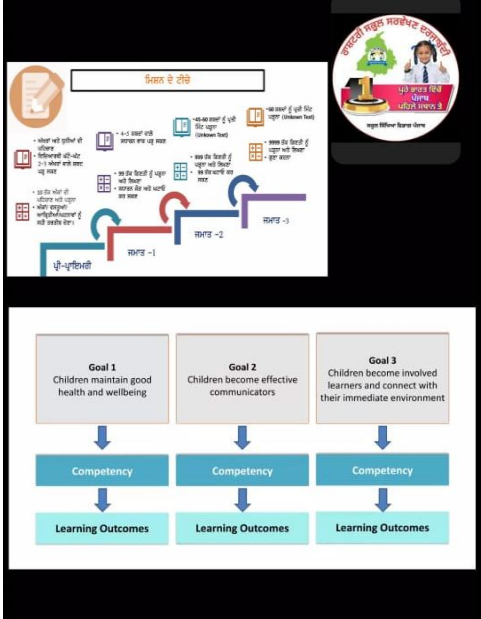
ਮਿਸ਼ਨ ਦੇ ਟੀਚੇ

• ਅੱਖਰਾਂ ਅਤੇ ਧੁਨੀਆਂ ਦੀ ਪਹਿਚਾਣ
• ਤਿੰਨਅੱਖਰੀ ਛੋਟੇ-ਛੋਟੇ 2-3 ਅੱਖਰਾਂ ਵਾਲੇ ਸ਼ਬਦ ਪੜ੍ਹ ਸਕਣ

• 99 ਤੱਕ ਅੰਕਾਂ ਦੀ ਪਹਿਚਾਣ ਅਤੇ ਪੜ੍ਹਨਾ
• ਜੋੜਨਾ ਦੁਹਰਾਉਣਾ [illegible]

• 4-5 ਸ਼ਬਦਾਂ ਵਾਲੇ ਸਧਾਰਨ ਵਾਕ ਪੜ੍ਹ ਸਕਣ

• 99 ਤੱਕ ਗਿਣਤੀ ਨੂੰ ਪੜ੍ਹਨਾ ਅਤੇ ਲਿਖਣਾ
• ਸਧਾਰਨ ਜੋੜ ਅਤੇ ਘਟਾਓ ਕਰ ਸਕਣ

• 45-60 ਸ਼ਬਦਾਂ ਨੂੰ ਪ੍ਰਤੀ ਮਿੰਟ ਪੜ੍ਹਨਾ (Unkown Text)

• 999 ਤੱਕ ਗਿਣਤੀ ਨੂੰ ਪੜ੍ਹਨਾ ਅਤੇ ਲਿਖਣਾ
• 99 ਤੱਕ ਘਟਾਓ ਕਰ ਸਕਣ

• 60 ਸ਼ਬਦਾਂ ਨੂੰ ਪ੍ਰਤੀ ਮਿੰਟ ਪੜ੍ਹਨਾ (Unkown Text)

• 9999 ਤੱਕ ਗਿਣਤੀ ਨੂੰ ਪੜ੍ਹਨਾ ਅਤੇ ਲਿਖਣਾ
• ਗੁਣਾ ਕਰਨਾ

ਪ੍ਰੀ-ਪ੍ਰਾਇਮਰੀ
ਜਮਾਤ -1
ਜਮਾਤ -2
ਜਮਾਤ -3

ਸਾਡਾ ਸਕੂਲ ਸਰਵੋਤਮ ਦਰਜਾਬੰਦੀ
ਪੂਰੇ ਭਾਰਤ ਵਿੱਚ ਪੰਜਾਬ ਪਹਿਲੇ ਸਥਾਨ ਤੇ
ਸਕੂਲ ਸਿੱਖਿਆ ਵਿਭਾਗ ਪੰਜਾਬ

Goal 1
Children maintain good health and wellbeing

Goal 2
Children become effective communicators

Goal 3
Children become involved learners and connect with their immediate environment

Competency | Competency | Competency

Learning Outcomes | Learning Outcomes | Learning Outcomes